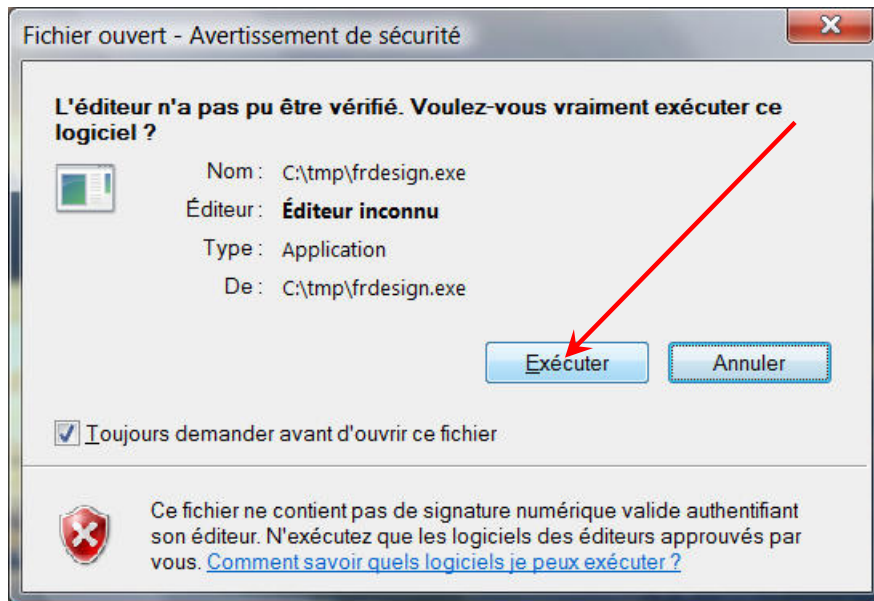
Fichier ouvert - Avertissement de sécurité

L'éditeur n'a pas pu être vérifié. Voulez-vous vraiment exécuter ce logiciel ?

Nom : C:\tmp\frdesign.exe
Éditeur : Éditeur inconnu
Type : Application
De : C:\tmp\frdesign.exe

Exécuter
Annuler

Toujours demander avant d'ouvrir ce fichier

Ce fichier ne contient pas de signature numérique valide authentifiant son éditeur. N'exécutez que les logiciels des éditeurs approuvés par vous. Comment savoir quels logiciels je peux exécuter ?